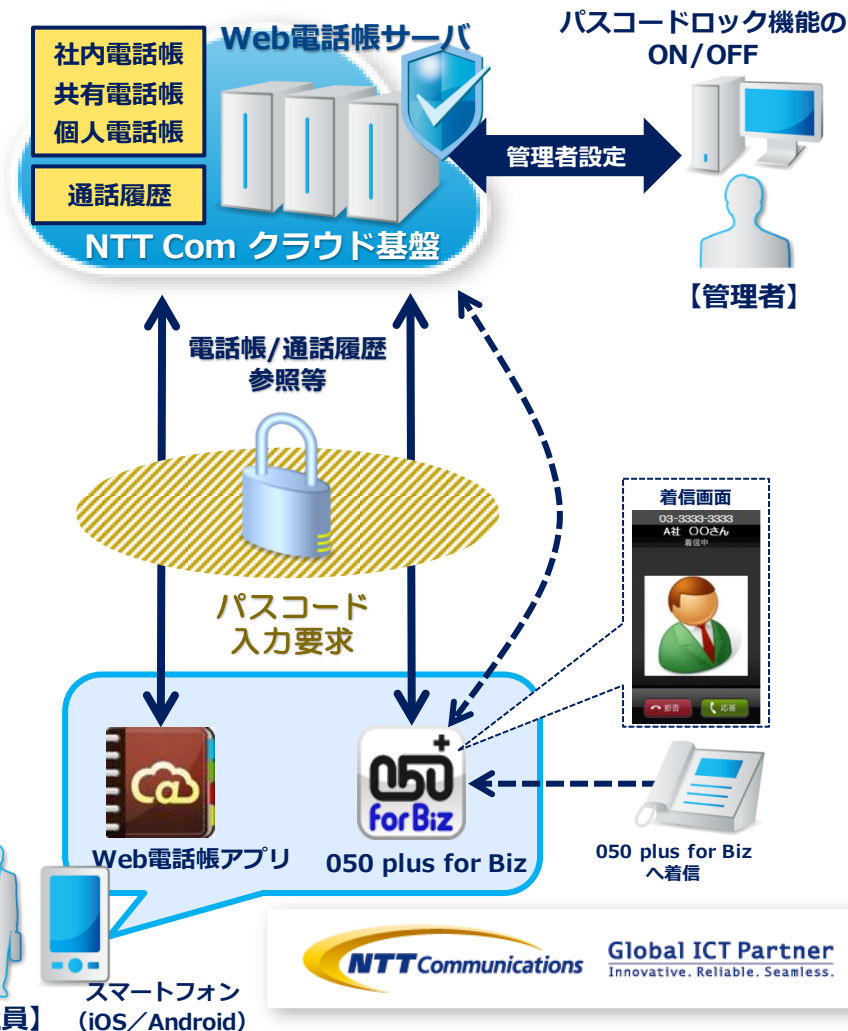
社内電話帳
共有電話帳
個人電話帳

通話履歴

Web電話帳サーバ

NTT Com クラウド基盤

パスコードロック機能の ON/OFF

管理者設定

【管理者】

電話帳/通話履歴 参照等

パスコード 入力要求

着信画面

03-3333-3333
A社 ○○さん
着信中

拒否
応答

050 for Biz

Web電話帳アプリ

050 plus for Biz

050 plus for Biz へ着信

員】

スマートフォン (iOS／Android)

NTT Communications

Global ICT Partner
Innovative. Reliable. Seamless.